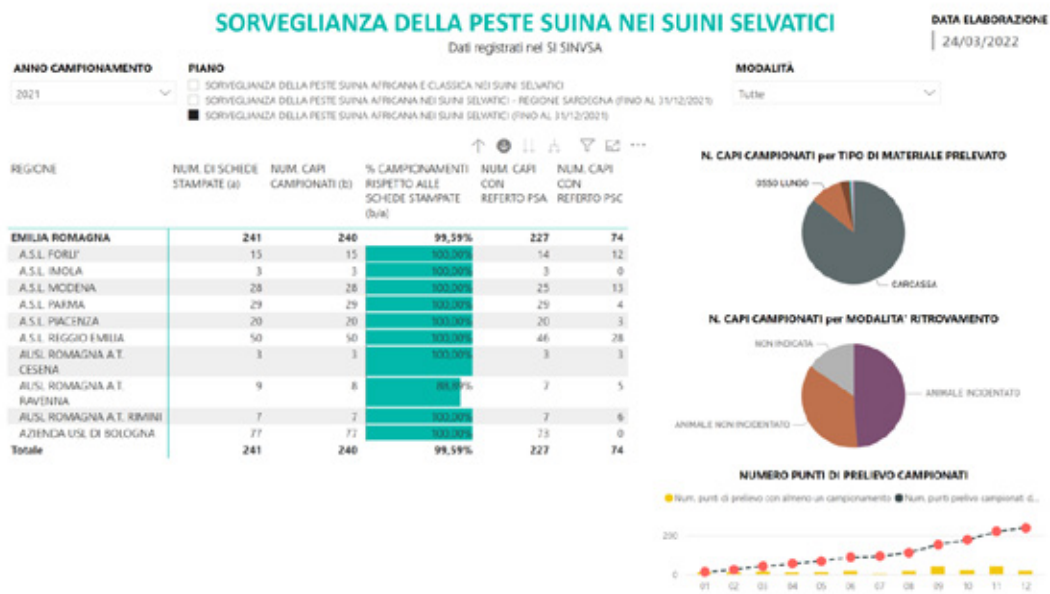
SORVEGLIANZA DELLA PESTE SUINA NEI SUINI SELVATICI
Dati registrati nel SI SINVSA

DATA ELABORAZIONE
24/03/2022

ANNO CAMPIONAMENTO
2021

PIANO
SORVEGLIANZA DELLA PESTE SUINA AFRICANA E CLASSICA NEI SUINI SELVATICI
SORVEGLIANZA DELLA PESTE SUINA AFRICANA NEI SUINI SELVATICI - REGIONE SARDEGNA (FINO AL 31/12/2021)
SORVEGLIANZA DELLA PESTE SUINA AFRICANA NEI SUINI SELVATICI (FINO AL 31/12/2021)

MODALITÀ
Tutte

| REGIONE | NUM. DI SCHEDE STAMPATE (a) | NUM. CAPI CAMPIONATI (b) | % CAMPIONAMENTI RISPETTO ALLE SCHEDE STAMPATE (b/a) | NUM. CAPI CON REFERTO PSA | NUM. CAPI CON REFERTO PSC |
|---|---|---|---|---|---|
| EMILIA ROMAGNA | 241 | 240 | 99,59% | 227 | 74 |
| A.S.L. FORLI' | 15 | 15 | 100,00% | 14 | 12 |
| A.S.L. IMOLA | 3 | 3 | 100,00% | 3 | 0 |
| A.S.L. MODENA | 28 | 28 | 100,00% | 25 | 13 |
| A.S.L. PARMA | 29 | 29 | 100,00% | 29 | 4 |
| A.S.L. PIACENZA | 20 | 20 | 100,00% | 20 | 3 |
| A.S.L. REGGIO EMILIA | 50 | 50 | 100,00% | 46 | 28 |
| AUSL ROMAGNA A.T. CESENA | 3 | 3 | 100,00% | 3 | 3 |
| AUSL ROMAGNA A.T. RAVENNA | 9 | 8 | 88,89% | 7 | 5 |
| AUSL ROMAGNA A.T. RIMINI | 7 | 7 | 100,00% | 7 | 6 |
| AZIENDA USL DI BOLOGNA | 77 | 77 | 100,00% | 73 | 0 |
| Totale | 241 | 240 | 99,59% | 227 | 74 |

N. CAPI CAMPIONATI per TIPO DI MATERIALE PRELEVATO
OSSO LUNGO
CARCASSA

N. CAPI CAMPIONATI per MODALITA' RITROVAMENTO
NON INDICATA
ANIMALE INCIDENTATO
ANIMALE NON INCIDENTATO

NUMERO PUNTI DI PRELIEVO CAMPIONATI
Num. punti di prelievo con almeno un campionamento
Num. punti prelievo campionati d...
200
0
01 02 03 04 05 06 07 08 09 10 11 12